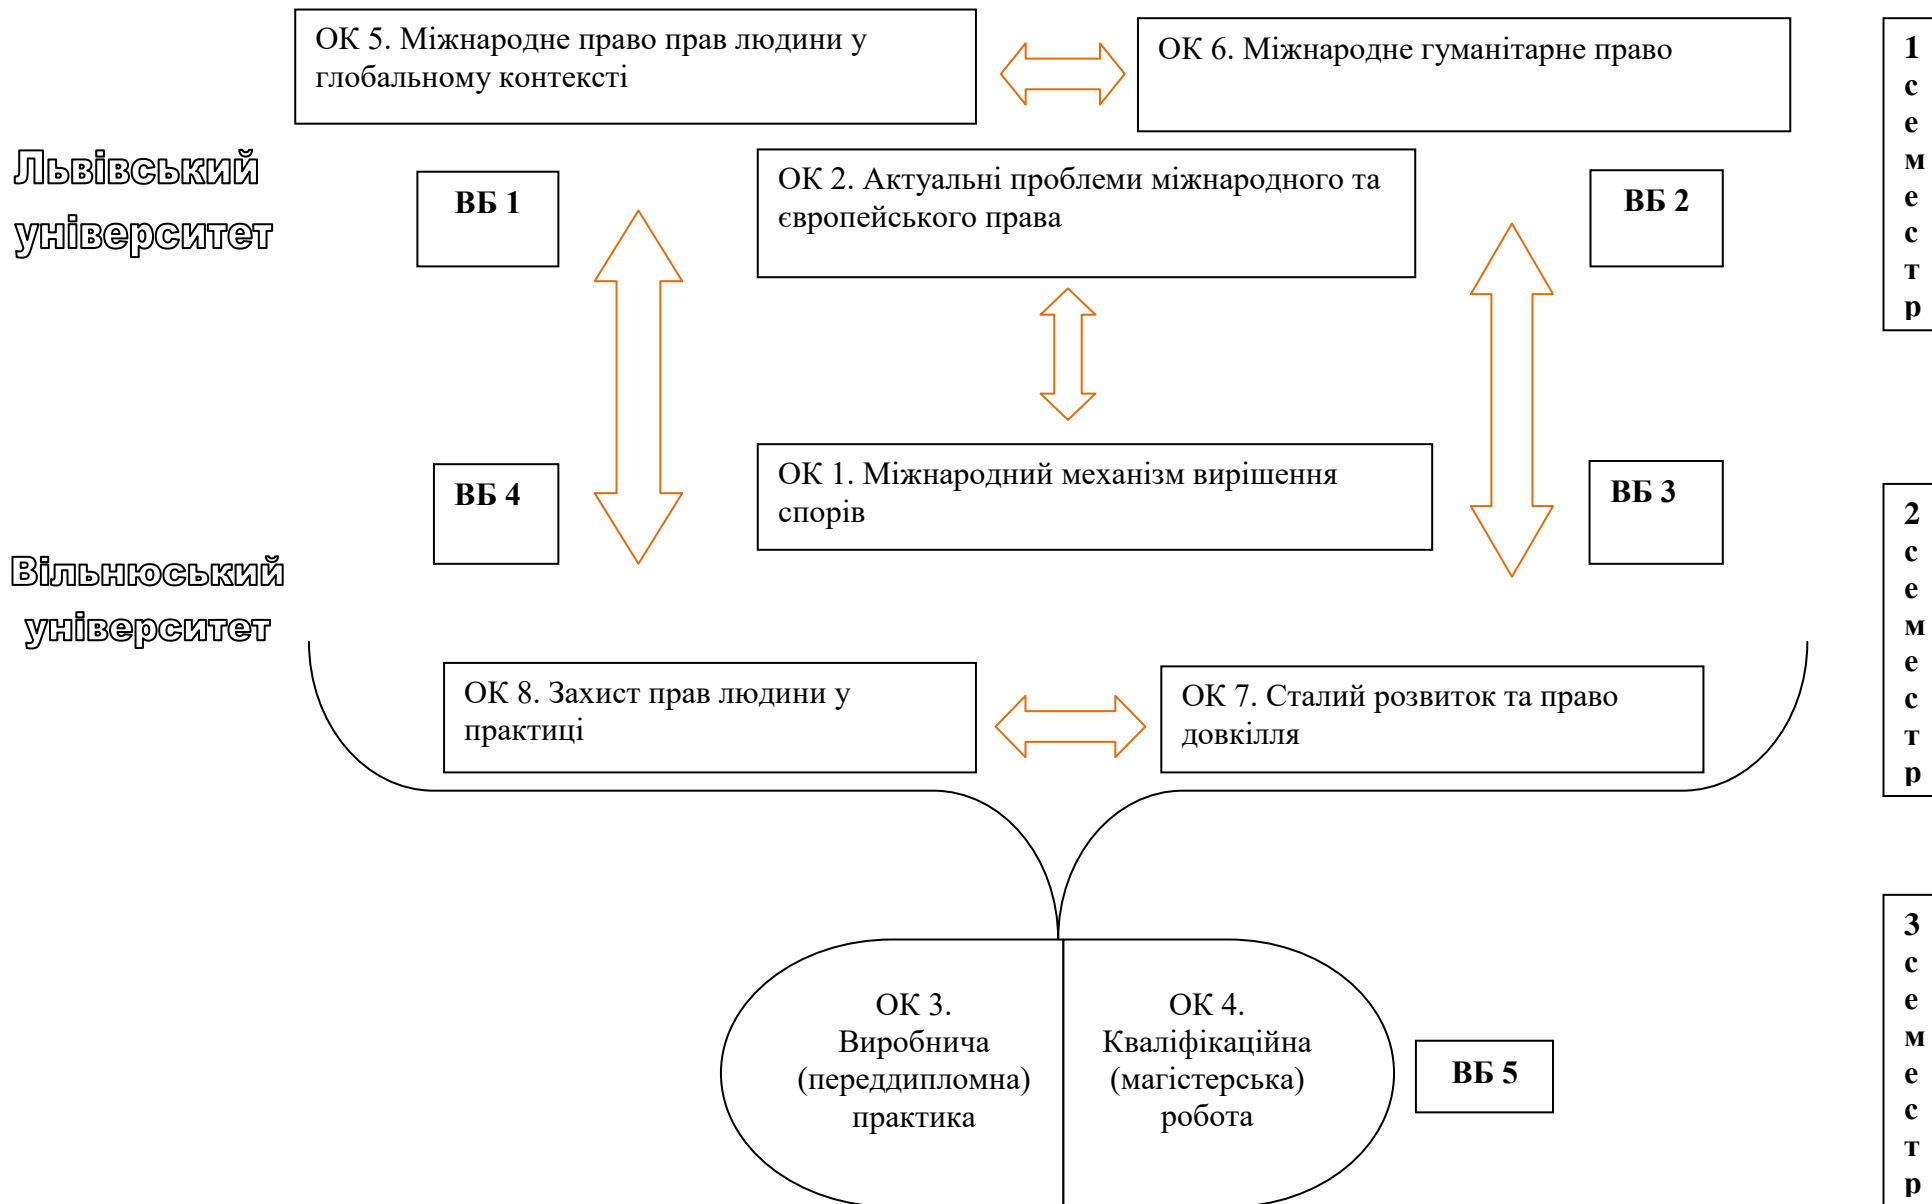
ОК 5. Міжнародне право прав людини у глобальному контексті

ОК 6. Міжнародне гуманітарне право

1 с е м е с т р

Львівський університет

ВБ 1

ОК 2. Актуальні проблеми міжнародного та європейського права

ВБ 2

ВБ 4

ОК 1. Міжнародний механізм вирішення спорів

ВБ 3

2 с е м е с т р

Вільнюський університет

ОК 8. Захист прав людини у практиці

ОК 7. Сталий розвиток та право довкілля

ОК 3. Виробнича (переддипломна) практика

ОК 4. Кваліфікаційна (магістерська) робота

ВБ 5

3 с е м е с т р